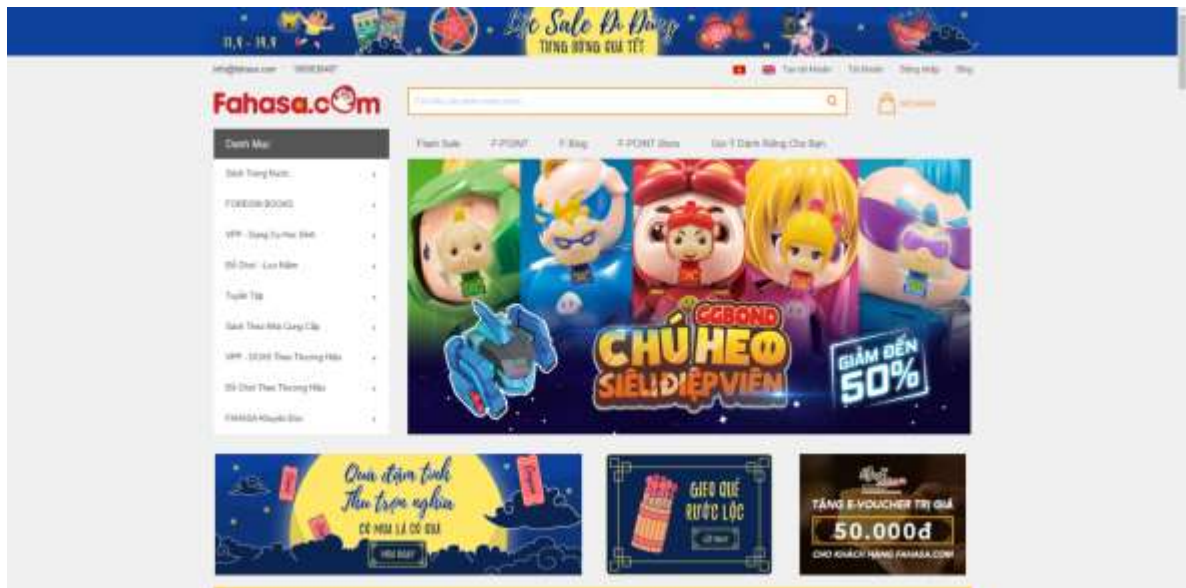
11.1 - 31.1
Lộc Sale Đi Dừng
TƯNG BỪNG QUÀ TẾT

info@fahasa.com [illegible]
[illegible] Tài khoản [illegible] Đăng nhập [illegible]

Fahasa.com
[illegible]
Giỏ hàng

Danh Mục
Sách Trong Nước
FOREIGN BOOKS
VPP - Dụng Cụ Học Sinh
Đồ Chơi - Lưu Niệm
Tuyển Tập
Sách Theo Nhà Cung Cấp
VPP - DCHS Theo Thương Hiệu
Đồ Chơi Theo Thương Hiệu
FAHASA Khuyến Mãi

Flash Sale F-POINT F-Blog F-POINT Store Gợi Ý Dành Riêng Cho Bạn

GGBOND
CHÚ HEO SIÊU ĐIỆP VIÊN
GIẢM ĐẾN 50%

Quà đậm tình
Thu trọn nghĩa
CỨ MUA LÀ CÓ QUÀ
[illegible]

GIEO QUẺ RƯỚC LỘC
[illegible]

TẶNG E-VOUCHER TRỊ GIÁ
50.000đ
CHO KHÁCH HÀNG FAHASA.COM